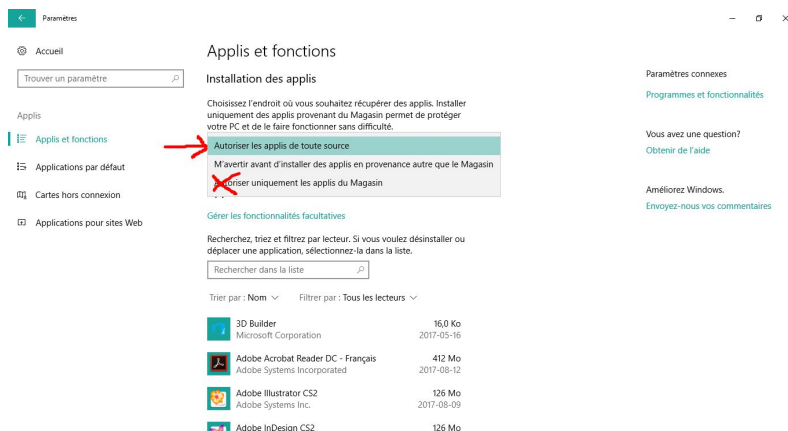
Paramètres

Accueil

Trouver un paramètre

Applis

Applis et fonctions

Applications par défaut

Cartes hors connexion

Applications pour sites Web

Applis et fonctions

Installation des applis

Choisissez l'endroit où vous souhaitez récupérer des applis. Installer uniquement des applis provenant du Magasin permet de protéger votre PC et de le faire fonctionner sans difficulté.

Autoriser les applis de toute source

M'avertir avant d'installer des applis en provenance autre que le Magasin

Autoriser uniquement les applis du Magasin

Gérer les fonctionnalités facultatives

Recherchez, triez et filtrez par lecteur. Si vous voulez désinstaller ou déplacer une application, sélectionnez-la dans la liste.

Rechercher dans la liste

Trier par : Nom

Filtrer par : Tous les lecteurs

| | | |
|---|---|---|
| 3D Builder | Microsoft Corporation | 16,0 Ko 2017-05-16 |
| Adobe Acrobat Reader DC - Français | Adobe Systems Incorporated | 412 Mo 2017-08-12 |
| Adobe Illustrator CS2 | Adobe Systems Inc. | 126 Mo 2017-08-09 |
| Adobe InDesign CS2 | | 126 Mo |

Paramètres connexes

Programmes et fonctionnalités

Vous avez une question?

Obtenir de l'aide

Améliorez Windows.

Envoyez-nous vos commentaires